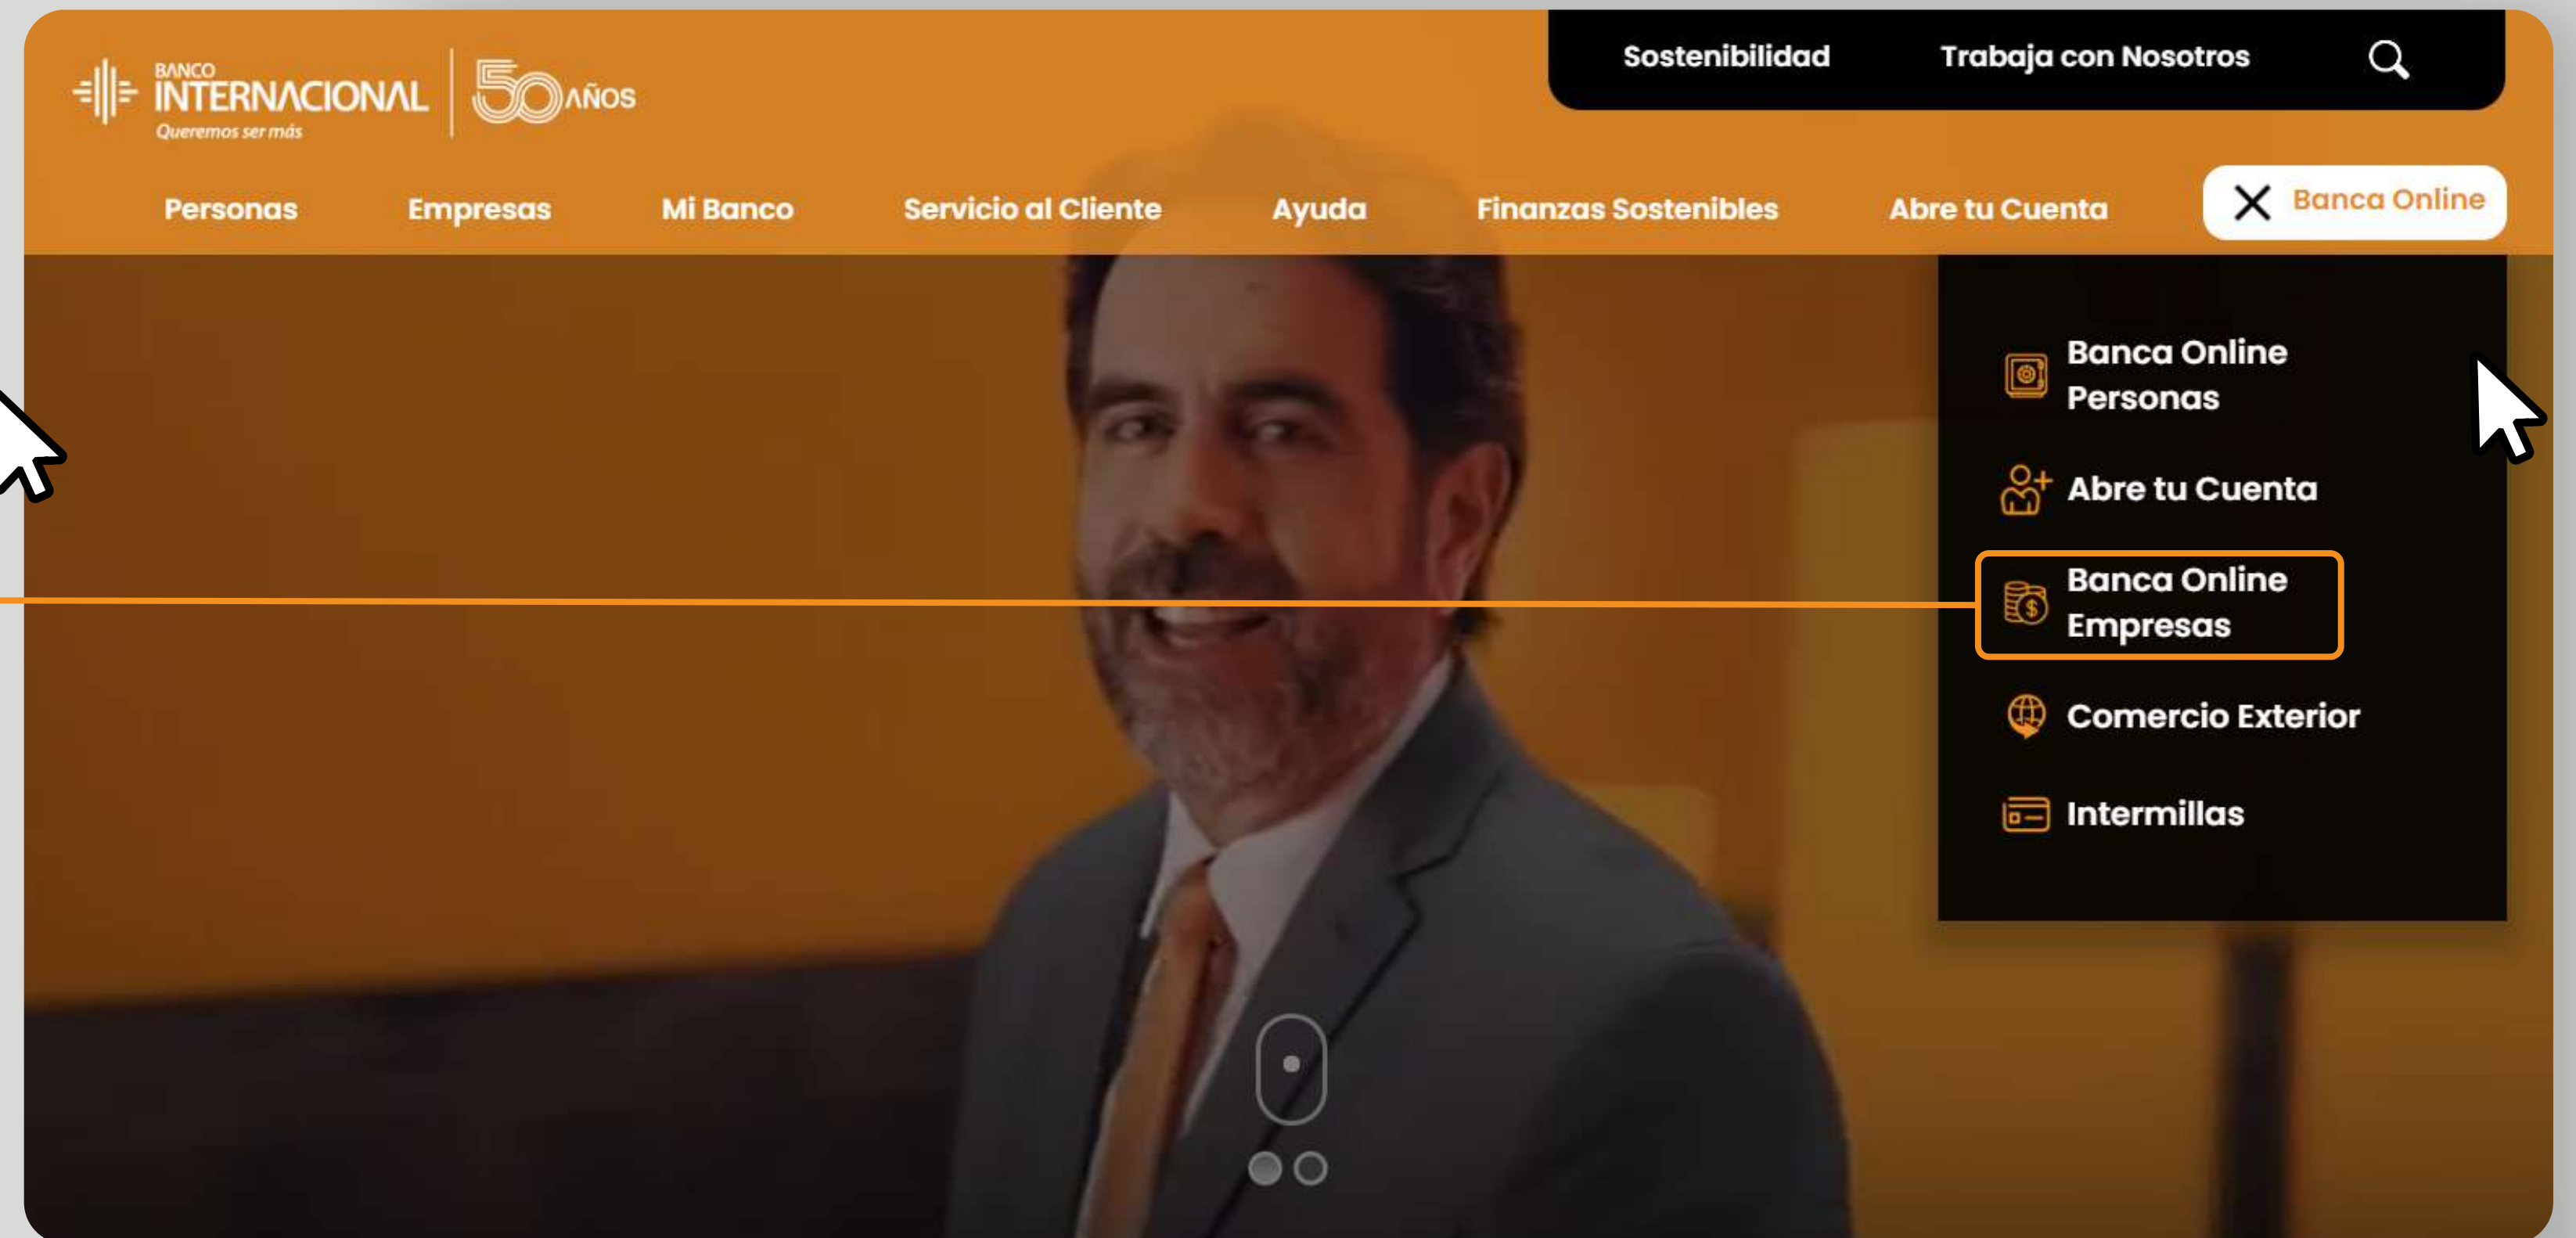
BANCO INTERNACIONAL
Queremos ser más
50 AÑOS

Sostenibilidad
Trabaja con Nosotros

Personas
Empresas
Mi Banco
Servicio al Cliente
Ayuda
Finanzas Sostenibles
Abre tu Cuenta
Banca Online

Banca Online Personas
Abre tu Cuenta
Banca Online Empresas
Comercio Exterior
Intermillas